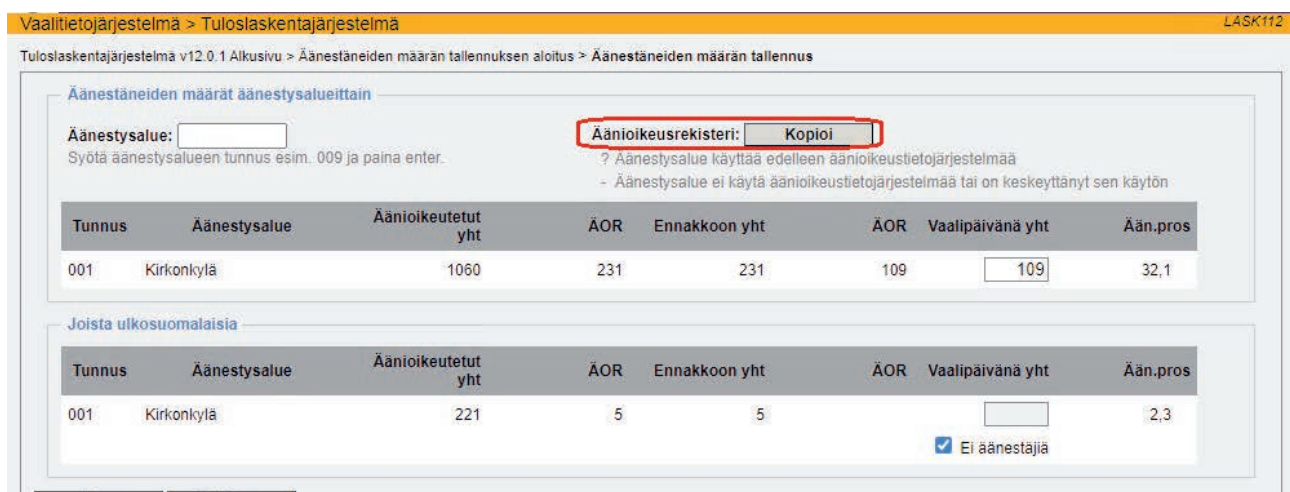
Vaalitietojärjestelmä > Tuloslaskentajärjestelmä

LASK112

Tuloslaskentajärjestelmä v12.0.1 Alkusivu > Äänestäneiden määrän tallennuksen aloitus > Äänestäneiden määrän tallennus

Äänestäneiden määrät äänestysalueittain

Äänestysalue:

Syötä äänestysalueen tunnus esim. 009 ja paina enter.

Äänioikeusrekisteri: Kopioi

? Äänestysalue käyttää edelleen äänioikeustietojärjestelmää

- Äänestysalue ei käytä äänioikeustietojärjestelmää tai on keskeyttänyt sen käytön

| Tunnus | Äänestysalue | Äänioikeutetut yht | ÄOR | Ennakkoon yht | ÄOR | Vaalipäivänä yht | Ään.pros |
|---|---|---|---|---|---|---|---|
| 001 | Kirkonkylä | 1060 | 231 | 231 | 109 | 109 | 32,1 |

Joista ulkosuomalaisia

| Tunnus | Äänestysalue | Äänioikeutetut yht | ÄOR | Ennakkoon yht | ÄOR | Vaalipäivänä yht | Ään.pros |
|---|---|---|---|---|---|---|---|
| 001 | Kirkonkylä | 221 | 5 | 5 | | | 2,3 |

Ei äänestäjiä